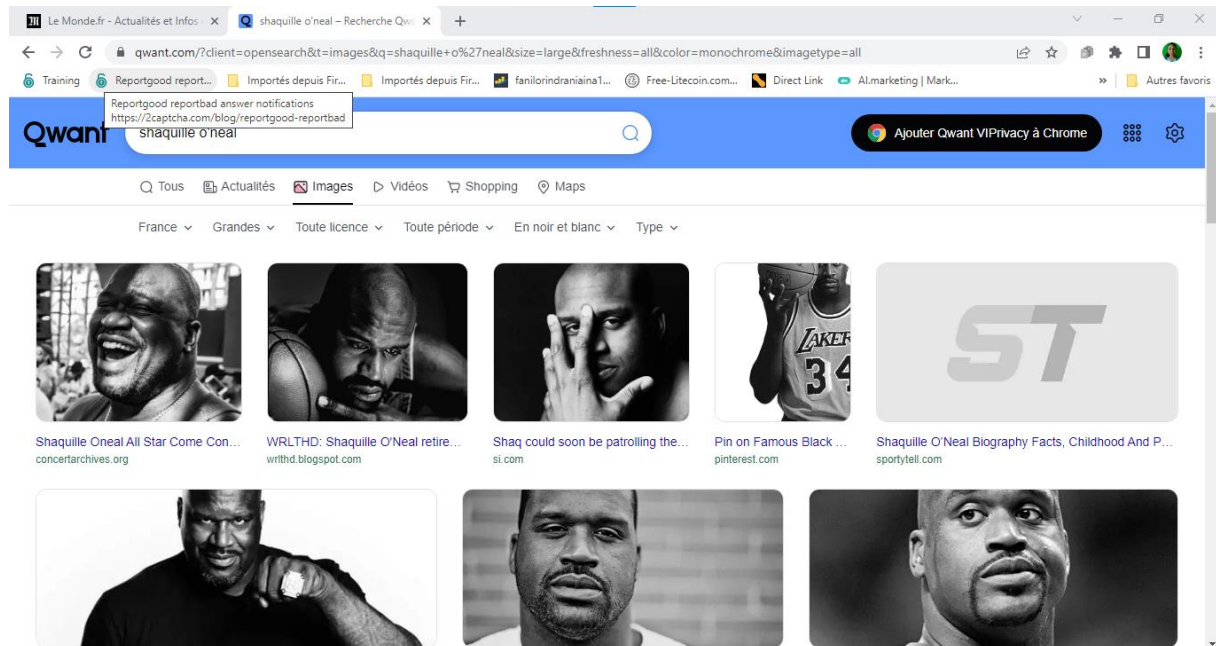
Le Monde.fr - Actualités et Infos
shaquille o'neal – Recherche Qw

qwant.com/?client=opensearch&t=images&q=shaquille+o%27neal&size=large&freshness=all&color=monochrome&imagetype=all

Training
Reportgood report...
Importés depuis Fir...
Importés depuis Fir...
fanilorindraniaina1...
Free-Litecoin.com...
Direct Link
AI.marketing | Mark...
Autres favoris

Reportgood reportbad answer notifications
https://2captcha.com/blog/reportgood-reportbad

Qwant
shaquille o'neal

Ajouter Qwant VIPrivacy à Chrome

Tous
Actualités
Images
Vidéos
Shopping
Maps

France
Grandes
Toute licence
Toute période
En noir et blanc
Type

LAKER
34

ST

Shaquille Oneal All Star Come Con...
concertarchives.org

WRLTHD: Shaquille O'Neal retire...
wrlthd.blogspot.com

Shaq could soon be patrolling the...
si.com

Pin on Famous Black ...
pinterest.com

Shaquille O'Neal Biography Facts, Childhood And P...
sportytell.com